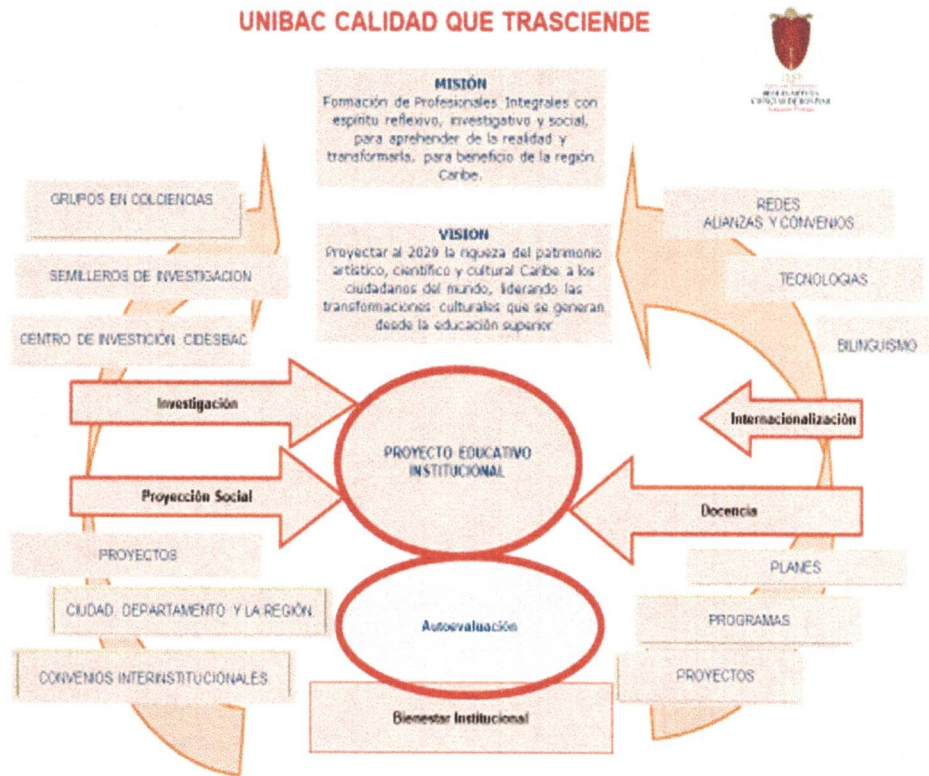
UNIBAC CALIDAD QUE TRASCIENDE

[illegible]

MISIÓN
Formación de Profesionales Integrales con espíritu reflexivo, investigativo y social, para aprehender de la realidad y transformarla, para beneficio de la región Caribe.

VISION
Proyectar al 2029 la riqueza del patrimonio artístico, científico y cultural Caribe a los ciudadanos del mundo, liderando las transformaciones culturales que se generan desde la educación superior

GRUPOS EN COLCIENCIAS

SEMILLEROS DE INVESTIGACION

CENTRO DE INVESTICIÓN CIDESBAC

REDES ALIANZAS Y CONVENIOS

TECNOLOGIAS

BILINGUISMO

Investigación

Internacionalización

PROYECTO EDUCATIVO INSTITUCIONAL

Proyección Social

Docencia

PROYECTOS

CIUDAD, DEPARTAMENTO Y LA REGIÓN

CONVENIOS INTERINSTITUCIONALES

Autoevaluación

PLANES

PROGRAMAS

PROYECTOS

Bienestar Institucional